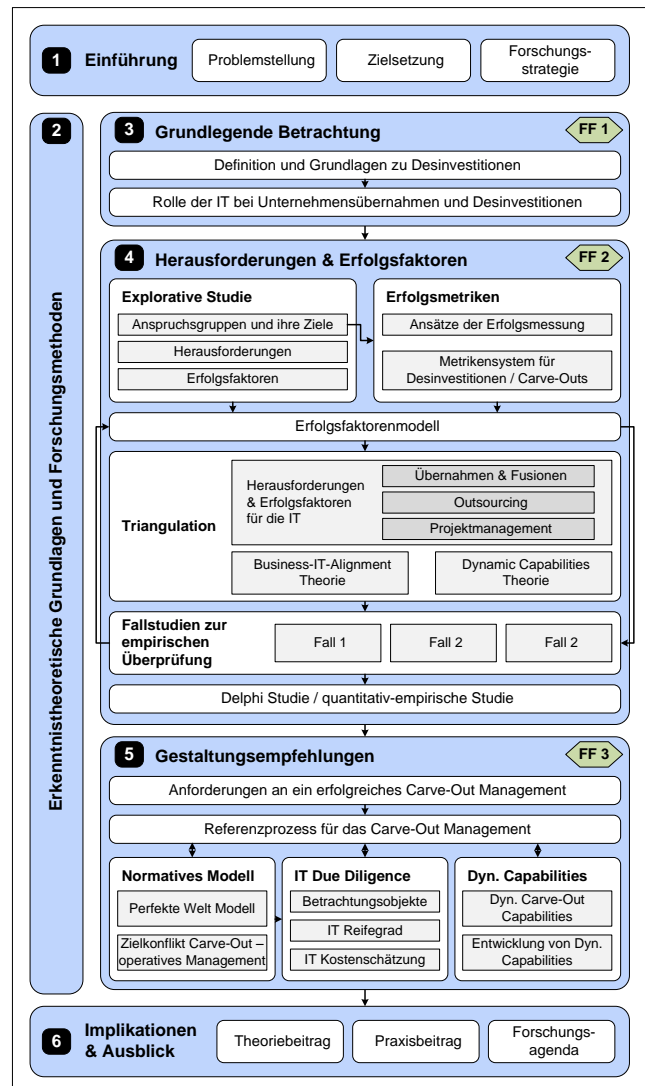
1 Einführung

Problemstellung

Zielsetzung

Forschungsstrategie

2 Erkenntnistheoretische Grundlagen und Forschungsmethoden

3 Grundlegende Betrachtung

FF 1

Definition und Grundlagen zu Desinvestitionen

Rolle der IT bei Unternehmensübernahmen und Desinvestitionen

4 Herausforderungen & Erfolgsfaktoren

FF 2

Explorative Studie

Anspruchsgruppen und ihre Ziele

Herausforderungen

Erfolgsfaktoren

Erfolgsmetriken

Ansätze der Erfolgsmessung

Metrikensystem für Desinvestitionen / Carve-Outs

Erfolgsfaktorenmodell

Triangulation

Herausforderungen & Erfolgsfaktoren für die IT

Übernahmen & Fusionen

Outsourcing

Projektmanagement

Business-IT-Alignment Theorie

Dynamic Capabilities Theorie

Fallstudien zur empirischen Überprüfung

Fall 1

Fall 2

Fall 2

Delphi Studie / quantitativ-empirische Studie

5 Gestaltungsempfehlungen

FF 3

Anforderungen an ein erfolgreiches Carve-Out Management

Referenzprozess für das Carve-Out Management

Normatives Modell

Perfekte Welt Modell

Zielkonflikt Carve-Out – operatives Management

IT Due Diligence

Betrachtungsobjekte

IT Reifegrad

IT Kostenschätzung

Dyn. Capabilities

Dyn. Carve-Out Capabilities

Entwicklung von Dyn. Capabilities

6 Implikationen & Ausblick

Theoriebeitrag

Praxisbeitrag

Forschungsagenda